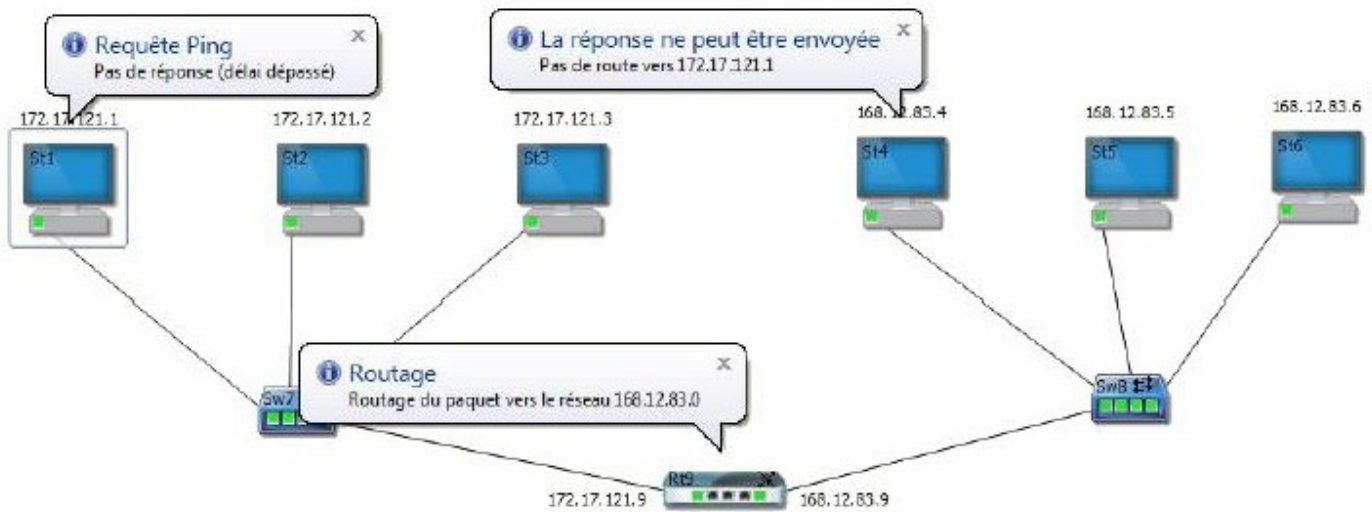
Requête Ping
Pas de réponse (délai dépassé)

La réponse ne peut être envoyée
Pas de route vers 172.17.121.1

172.17.121.1
St1

172.17.121.2
St2

172.17.121.3
St3

168.12.83.4
St4

168.12.83.5
St5

168.12.83.6
St6

Routage
Routage du paquet vers le réseau 168.12.83.0

Sw7

Sw8

Rt9

172.17.121.9

168.12.83.9